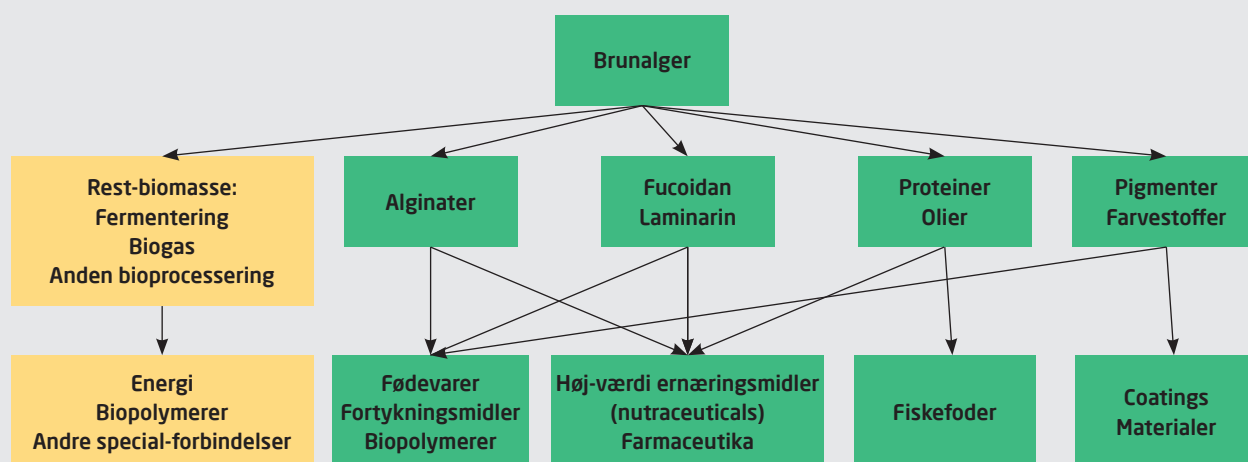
Brunalger

Rest-biomasse:
Fermentering
Biogas
Anden bioprocessering

Alginater

Fucoidan
Laminarin

Proteiner
Olier

Pigmenter
Farvestoffer

Energi
Biopolymerer
Andre special-forbindelser

Fødevarer
Fortykningsmidler
Biopolymerer

Høj-værdi ernæringsmidler
(nutraceuticals)
Farmaceutika

Fiskefoder

Coatings
Materialer